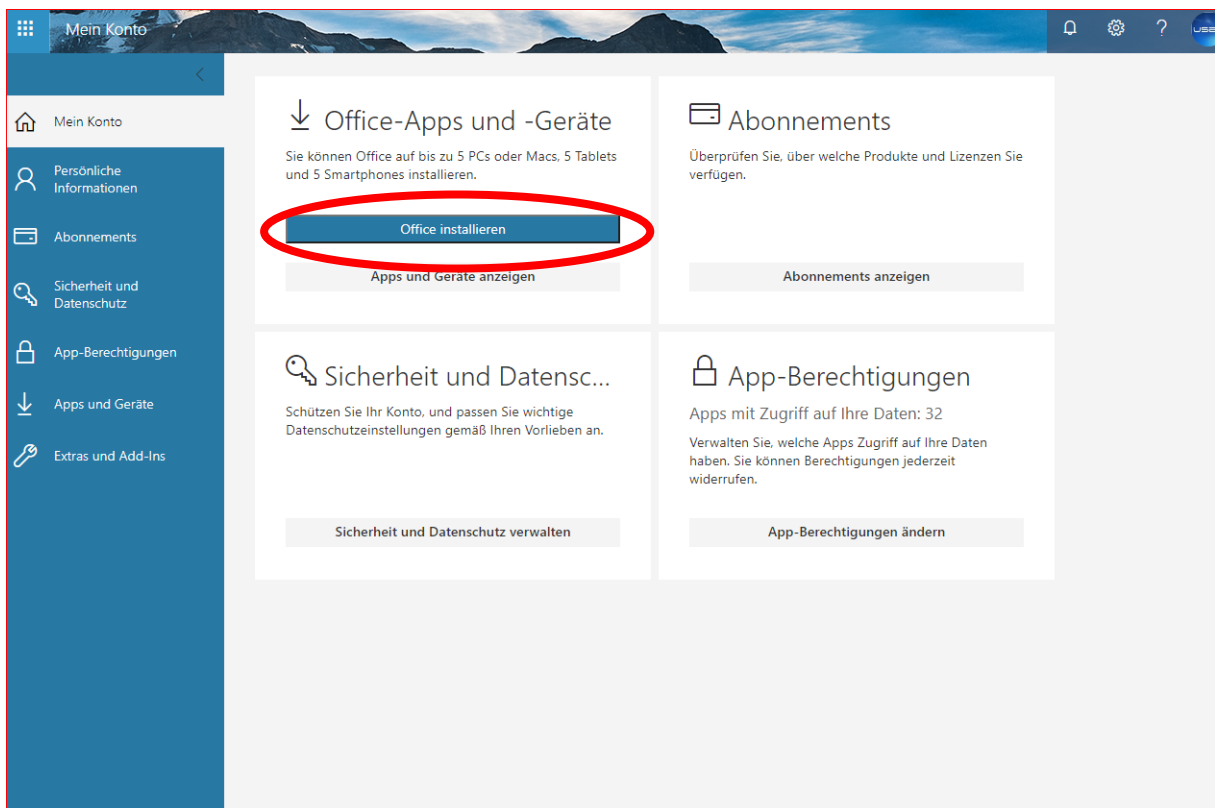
Mein Konto

?

Mein Konto

Persönliche Informationen

Abonnements

Sicherheit und Datenschutz

App-Berechtigungen

Apps und Geräte

Extras und Add-Ins

Office-Apps und -Geräte

Sie können Office auf bis zu 5 PCs oder Macs, 5 Tablets und 5 Smartphones installieren.

Office installieren

Apps und Geräte anzeigen

Abonnements

Überprüfen Sie, über welche Produkte und Lizenzen Sie verfügen.

Abonnements anzeigen

Sicherheit und Datensc...

Schützen Sie Ihr Konto, und passen Sie wichtige Datenschutzeinstellungen gemäß Ihren Vorlieben an.

Sicherheit und Datenschutz verwalten

App-Berechtigungen

Apps mit Zugriff auf Ihre Daten: 32

Verwalten Sie, welche Apps Zugriff auf Ihre Daten haben. Sie können Berechtigungen jederzeit widerrufen.

App-Berechtigungen ändern